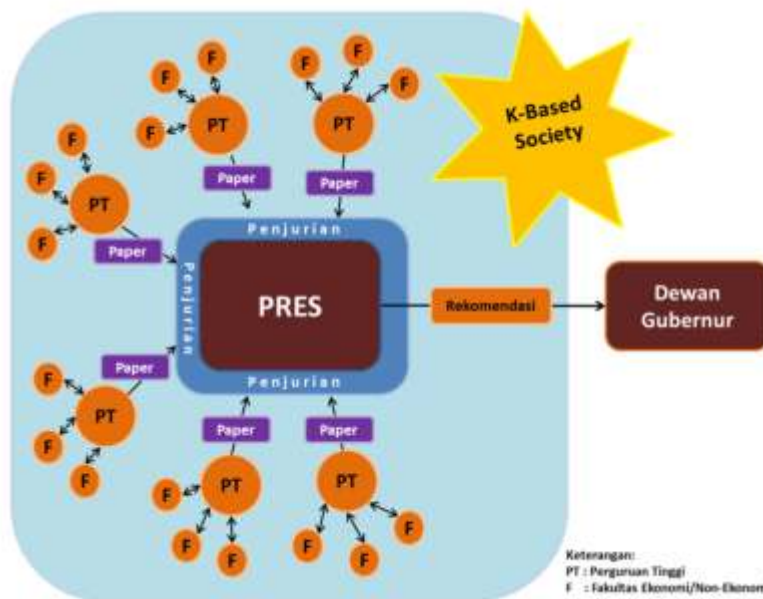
K-Based Society

F
F
F
PT
Paper

F
F
F
F
PT
Paper

F
F
F
PT
Paper

Penjurian
Penjurian
PRES
Penjurian

Rekomendasi

Dewan Gubernur

Paper
F
F
F
F
PT

Paper
F
F
F
PT

Paper
F
F
F
F
PT

Keterangan:
PT : Perguruan Tinggi
F : Fakultas Ekonomi/Non-Ekonom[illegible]